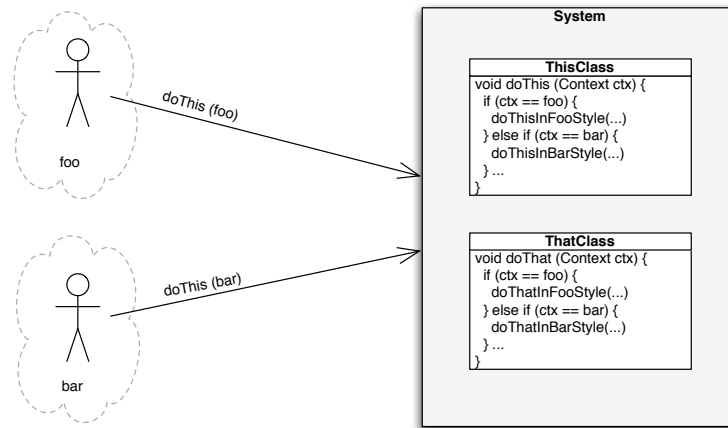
doThis (foo)

foo

doThis (bar)

bar

System

ThisClass
void doThis (Context ctx) {
 if (ctx == foo) {
  doThisInFooStyle(...)
 } else if (ctx == bar) {
  doThisInBarStyle(...)
 } ...
}

ThatClass
void doThat (Context ctx) {
 if (ctx == foo) {
  doThatInFooStyle(...)
 } else if (ctx == bar) {
  doThatInBarStyle(...)
 } ...
}